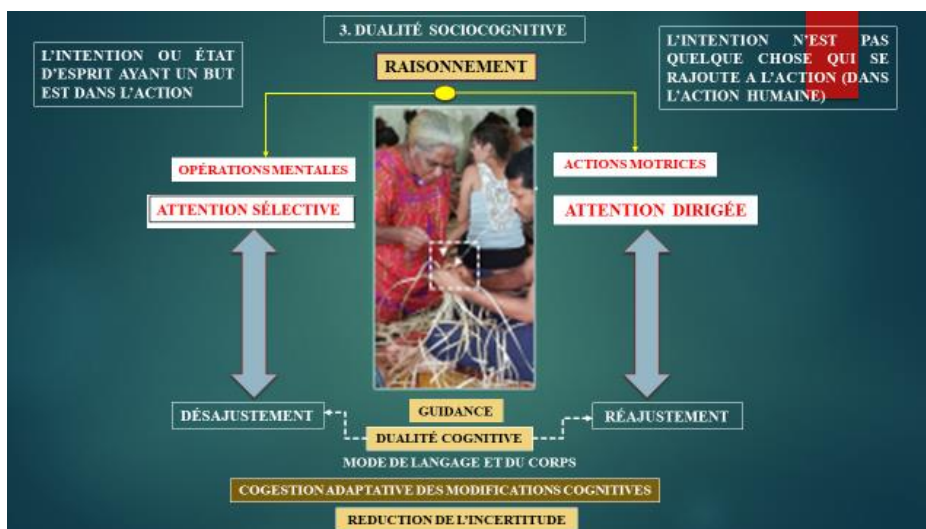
3. DUALITÉ SOCIOCOGNITIVE

L'INTENTION OU ÉTAT D'ESPRIT AYANT UN BUT EST DANS L'ACTION

L'INTENTION N'EST PAS QUELQUE CHOSE QUI SE RAJOUTE A L'ACTION (DANS L'ACTION HUMAINE)

RAISONNEMENT

OPÉRATIONS MENTALES

ATTENTION SÉLECTIVE

ACTIONS MOTRICES

ATTENTION DIRIGÉE

DÉSAJUSTEMENT

GUIDANCE

RÉAJUSTEMENT

DUALITÉ COGNITIVE

MODE DE LANGAGE ET DU CORPS

COGESTION ADAPTATIVE DES MODIFICATIONS COGNITIVES

REDUCTION DE L'INCERTITUDE